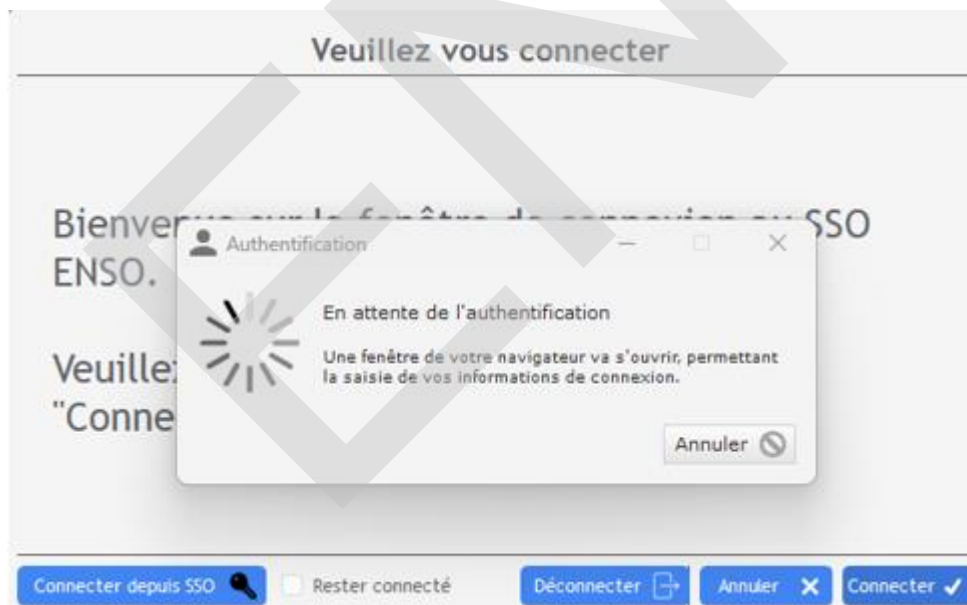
Veuillez vous connecter

Bienve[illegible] SSO ENSO.

Veuille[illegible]
"Conne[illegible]

Authentification

En attente de l'authentification

Une fenêtre de votre navigateur va s'ouvrir, permettant la saisie de vos informations de connexion.

Annuler

Connecter depuis SSO
Rester connecté
Déconnecter
Annuler
Connecter